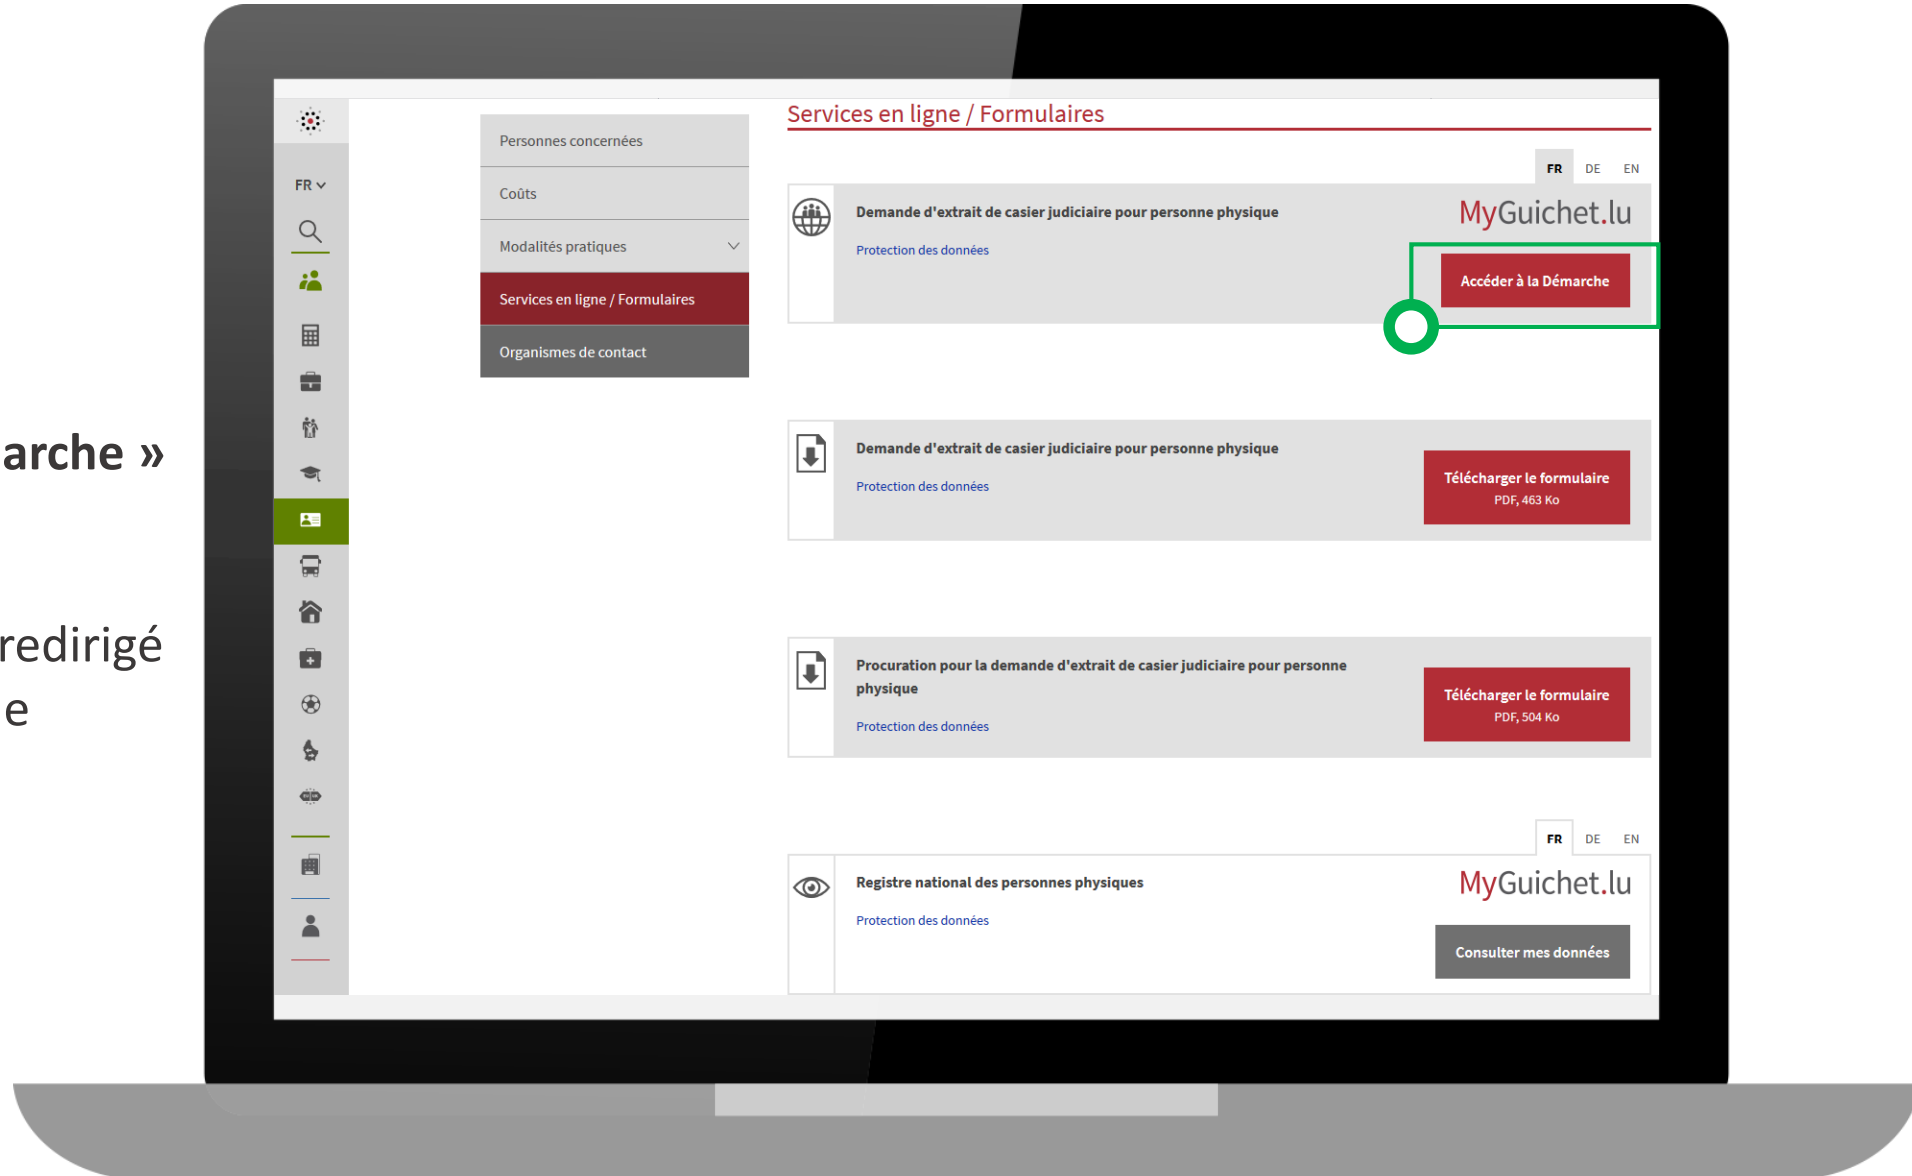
arche »

redirigé
e

FR

Personnes concernées

Coûts

Modalités pratiques

Services en ligne / Formulaires

Organismes de contact

Services en ligne / Formulaires

FR DE EN

Demande d'extrait de casier judiciaire pour personne physique

Protection des données

MyGuichet.lu

Accéder à la Démarche

Demande d'extrait de casier judiciaire pour personne physique

Protection des données

Télécharger le formulaire
PDF, 463 Ko

Procuration pour la demande d'extrait de casier judiciaire pour personne physique

Protection des données

Télécharger le formulaire
PDF, 504 Ko

FR DE EN

Registre national des personnes physiques

Protection des données

MyGuichet.lu

Consulter mes données